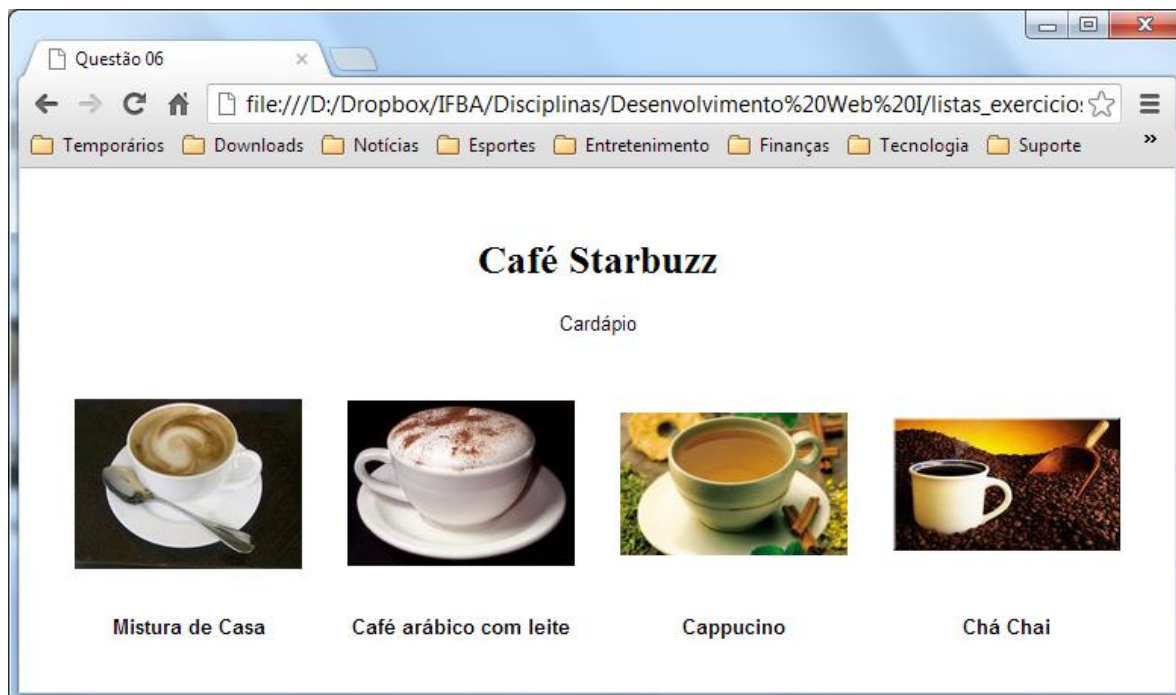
Questão 06

file:///D:/Dropbox/IFBA/Disciplinas/Desenvolvimento%20Web%20I/listas_exercicio:

Temporários Downloads Notícias Esportes Entretenimento Finanças Tecnologia Suporte »

Café Starbuzz

Cardápio

Mistura de Casa

Café arábico com leite

Cappucino

Chá Chai